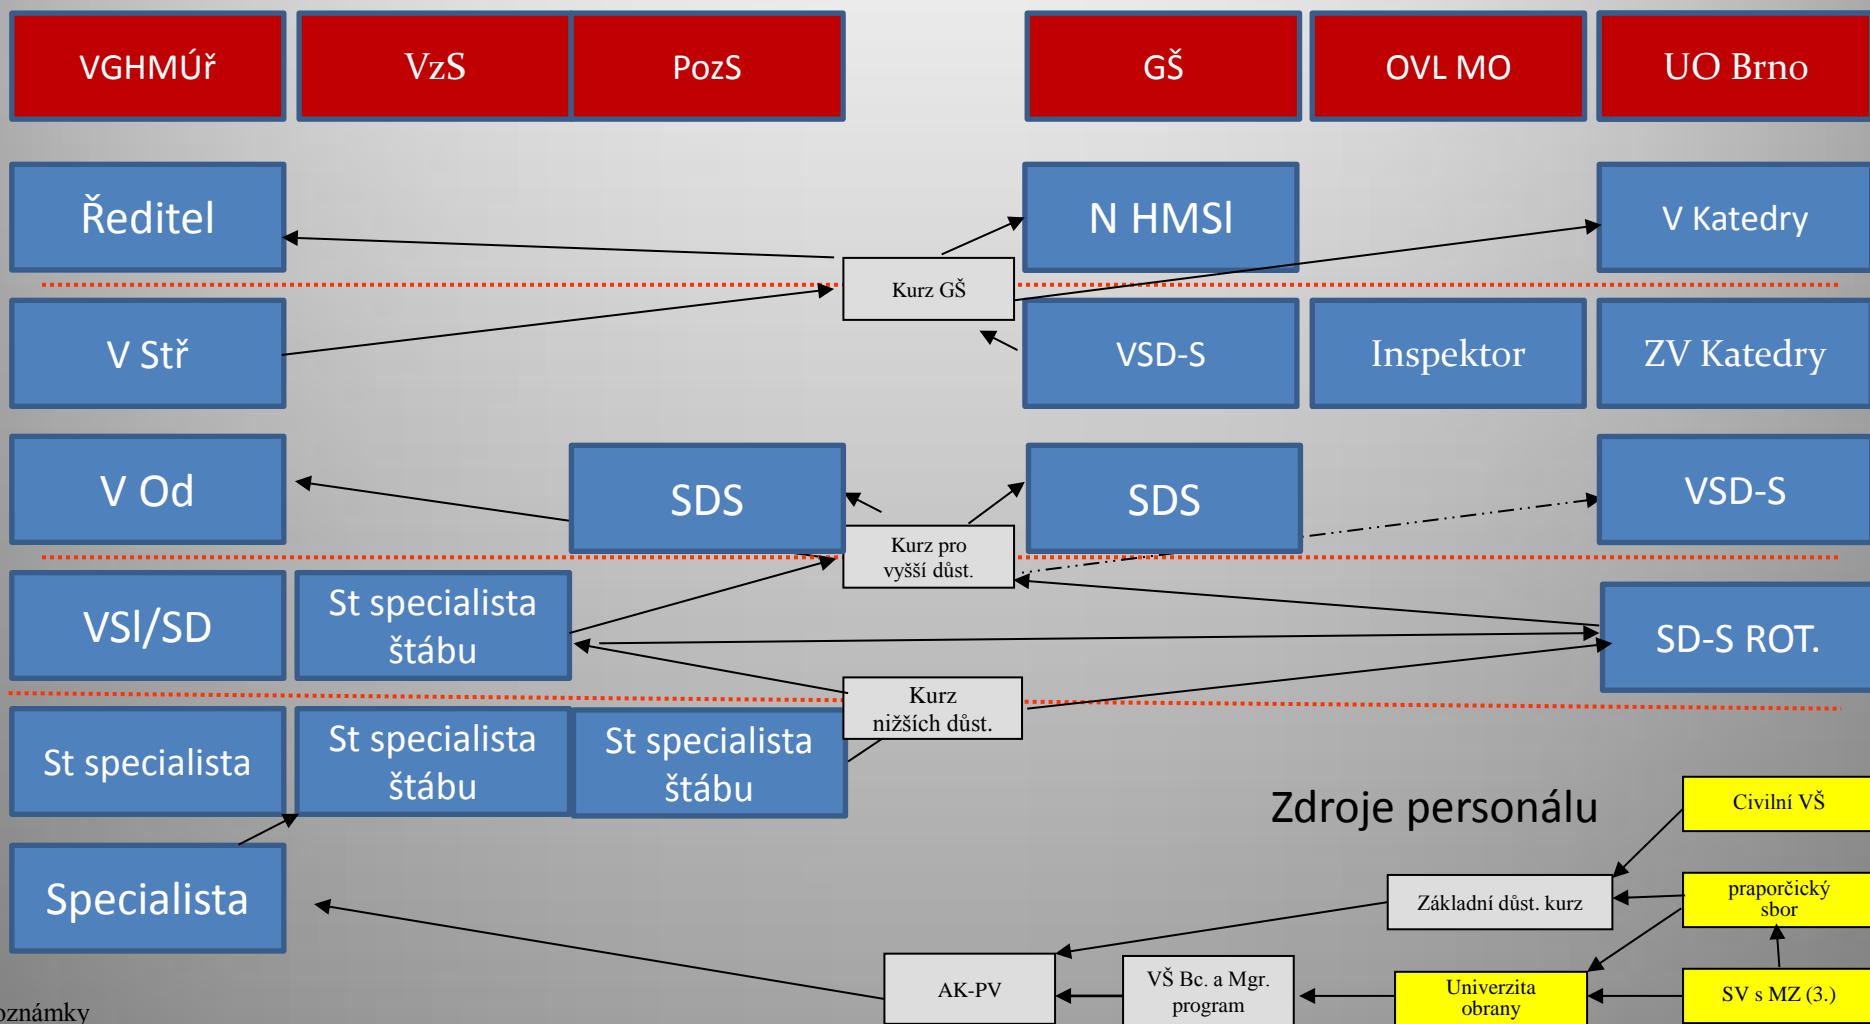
VGHMÚř

VzS

PozS

GŠ

OVL MO

UO Brno

Ředitel

N HMSl

V Katedry

Kurz GŠ

V Stř

VSD-S

Inspektor

ZV Katedry

V Od

SDS

SDS

VSD-S

Kurz pro vyšší důst.

VSl/SD

St specialista štábu

SD-S ROT.

Kurz nižších důst.

St specialista

St specialista štábu

St specialista štábu

Zdroje personálu

Civilní VŠ

Specialista

Základní důst. kurz

praporčický sbor

AK-PV

VŠ Bc. a Mgr. program

Univerzita obrany

SV s MZ (3.)

oznámky